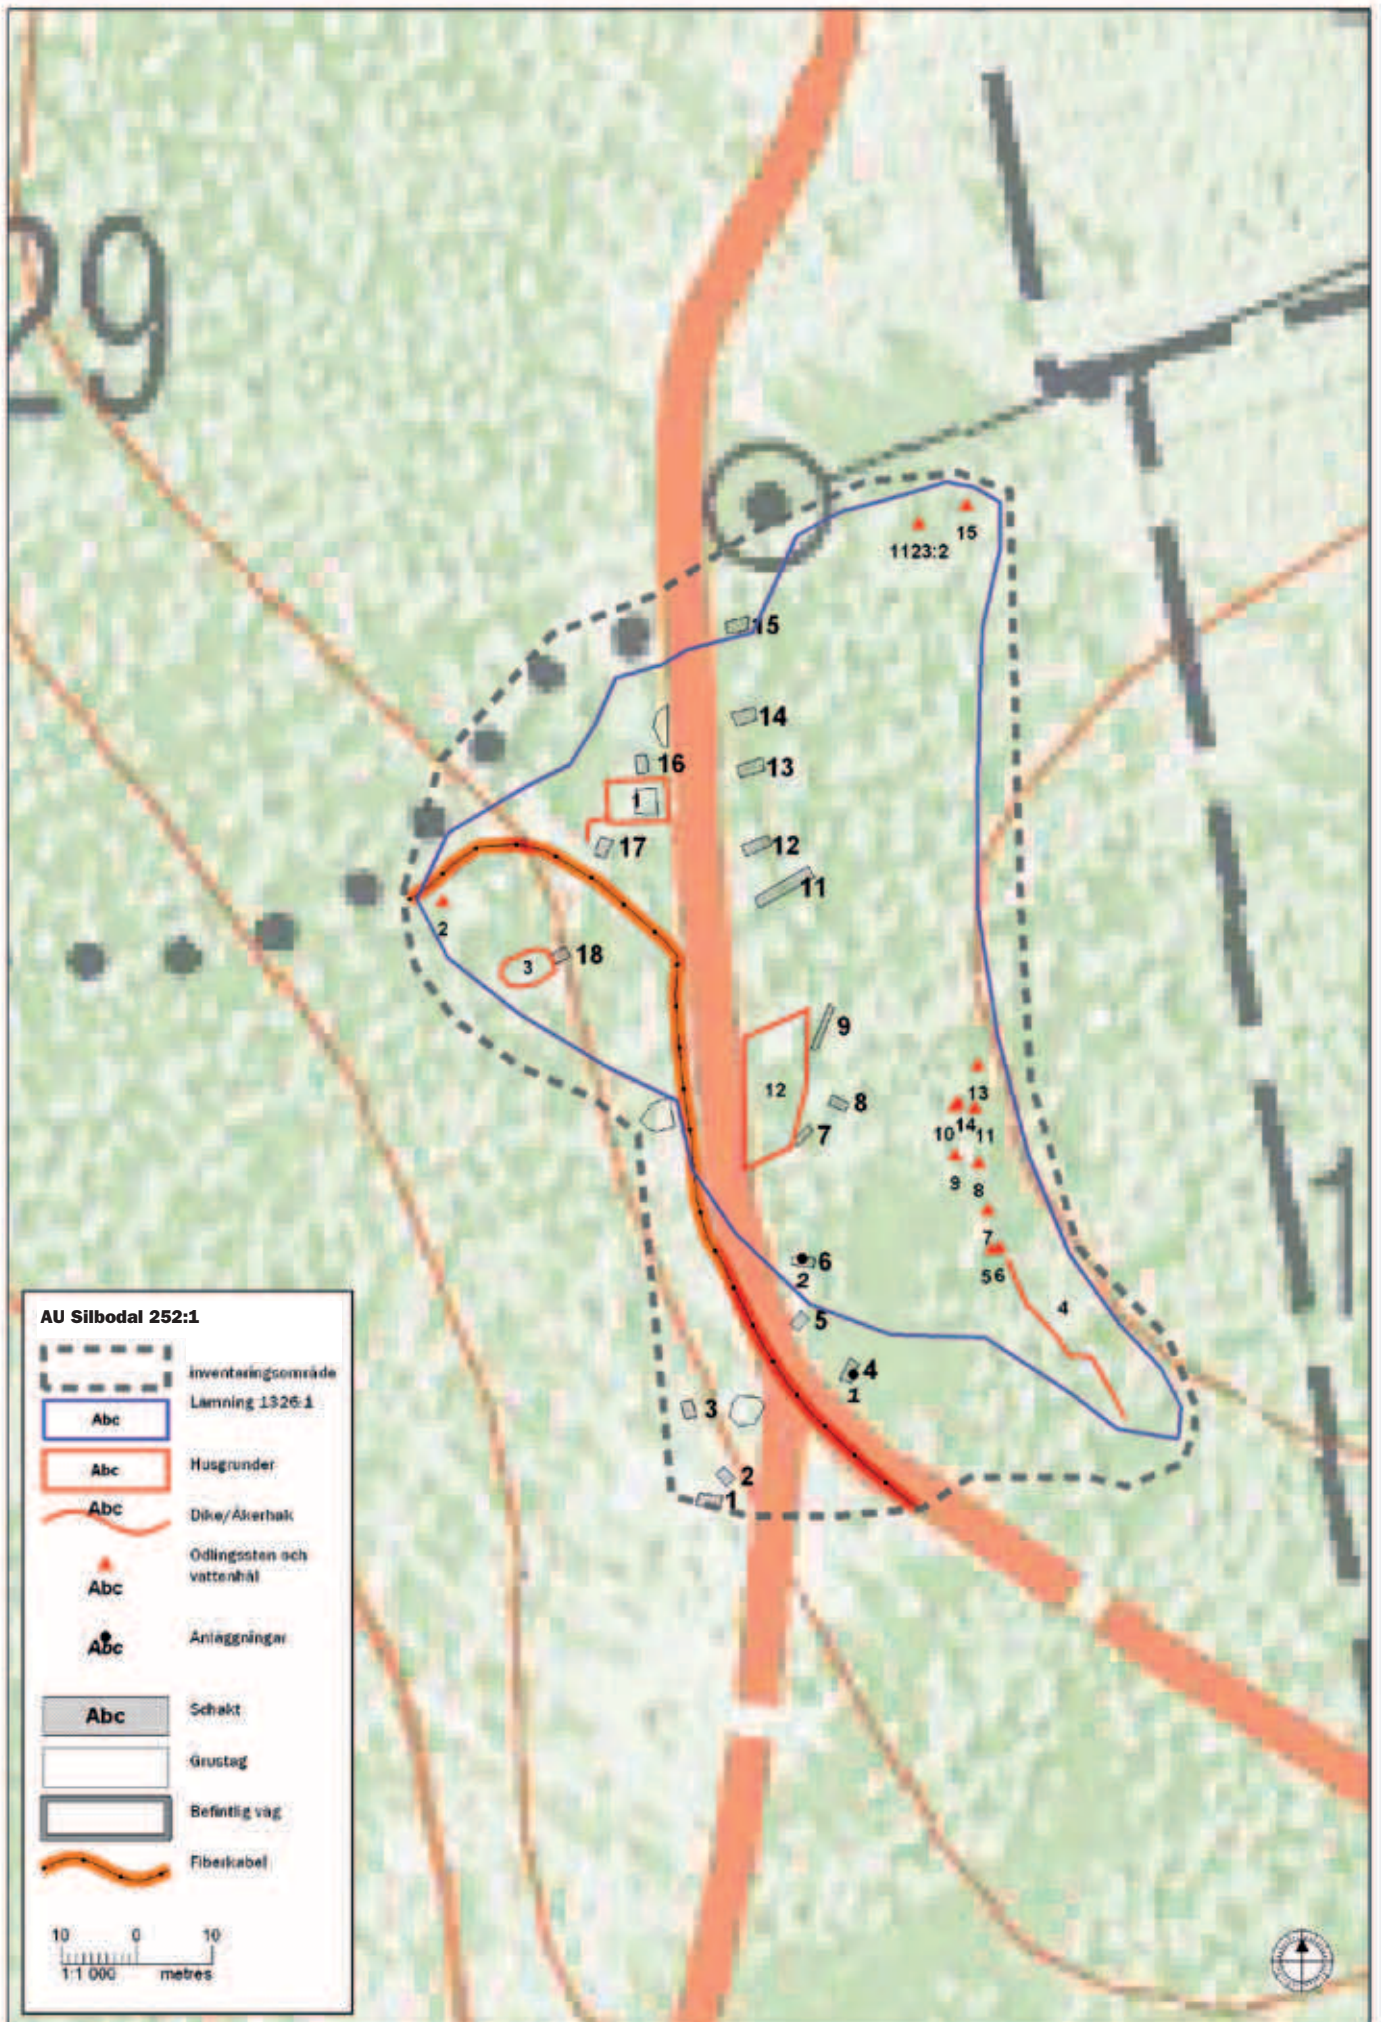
29

15
1123:2

15
14
16
13
1
17
12
11
2
3
18
9
12
8
13
10 14 11
7
9
8
7
6
2
5 6
4
5
4
1
3
2
1

AU Silbodal 252:1

Abc Inventeringsområde
Abc Lämning 1326:1
Abc Husgrunder
Abc Dike/Åkerhak
Abc Odlingssten och vattenhål
Abc Anläggningar
Abc Schakt
Grustag
Befintlig väg
Fiberkabel

10 0 10
1:1 000 metres